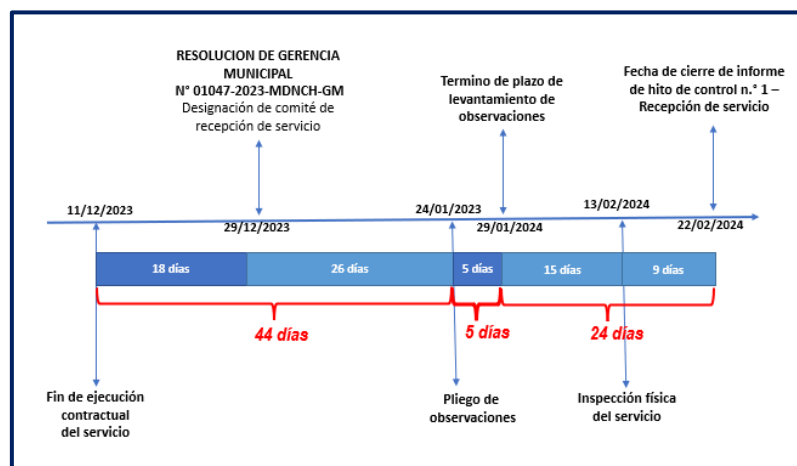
RESOLUCION DE GERENCIA MUNICIPAL
N° 01047-2023-MDNCH-GM
Designación de comité de recepción de servicio

Termino de plazo de levantamiento de observaciones

Fecha de cierre de informe de hito de control n.° 1 – Recepción de servicio

11/12/2023

29/12/2023

24/01/2023

29/01/2024

13/02/2024

22/02/2024

| 18 días | 26 días | 5 días | 15 días | 9 días |
|---|---|---|---|---|

44 días

5 días

24 días

Fin de ejecución contractual del servicio

Pliego de observaciones

Inspección física del servicio